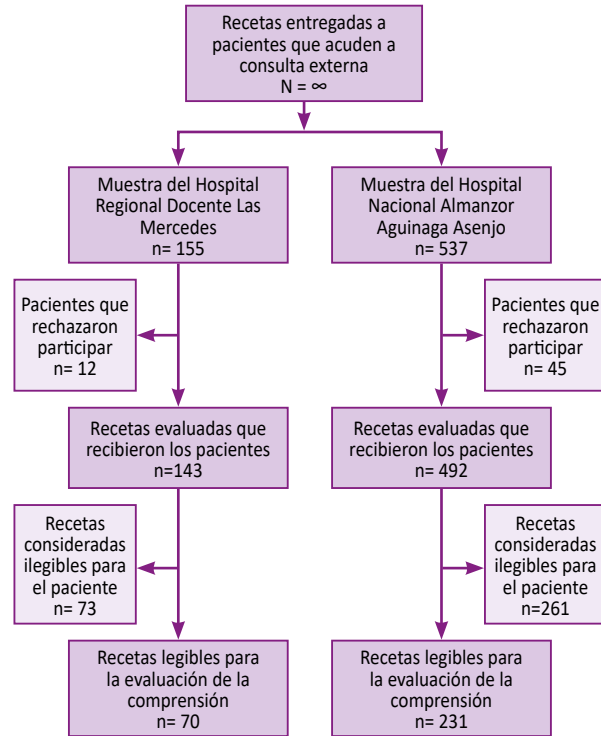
Recetas entregadas a pacientes que acuden a consulta externa
N = ∞

Muestra del Hospital Regional Docente Las Mercedes
n= 155

Pacientes que rechazaron participar
n= 12

Recetas evaluadas que recibieron los pacientes
n=143

Recetas consideradas ilegibles para el paciente
n= 73

Recetas legibles para la evaluación de la comprensión
n= 70

Muestra del Hospital Nacional Almanzor Aguinaga Asenjo
n= 537

Pacientes que rechazaron participar
n= 45

Recetas evaluadas que recibieron los pacientes
n= 492

Recetas consideradas ilegibles para el paciente
n=261

Recetas legibles para la evaluación de la comprensión
n= 231